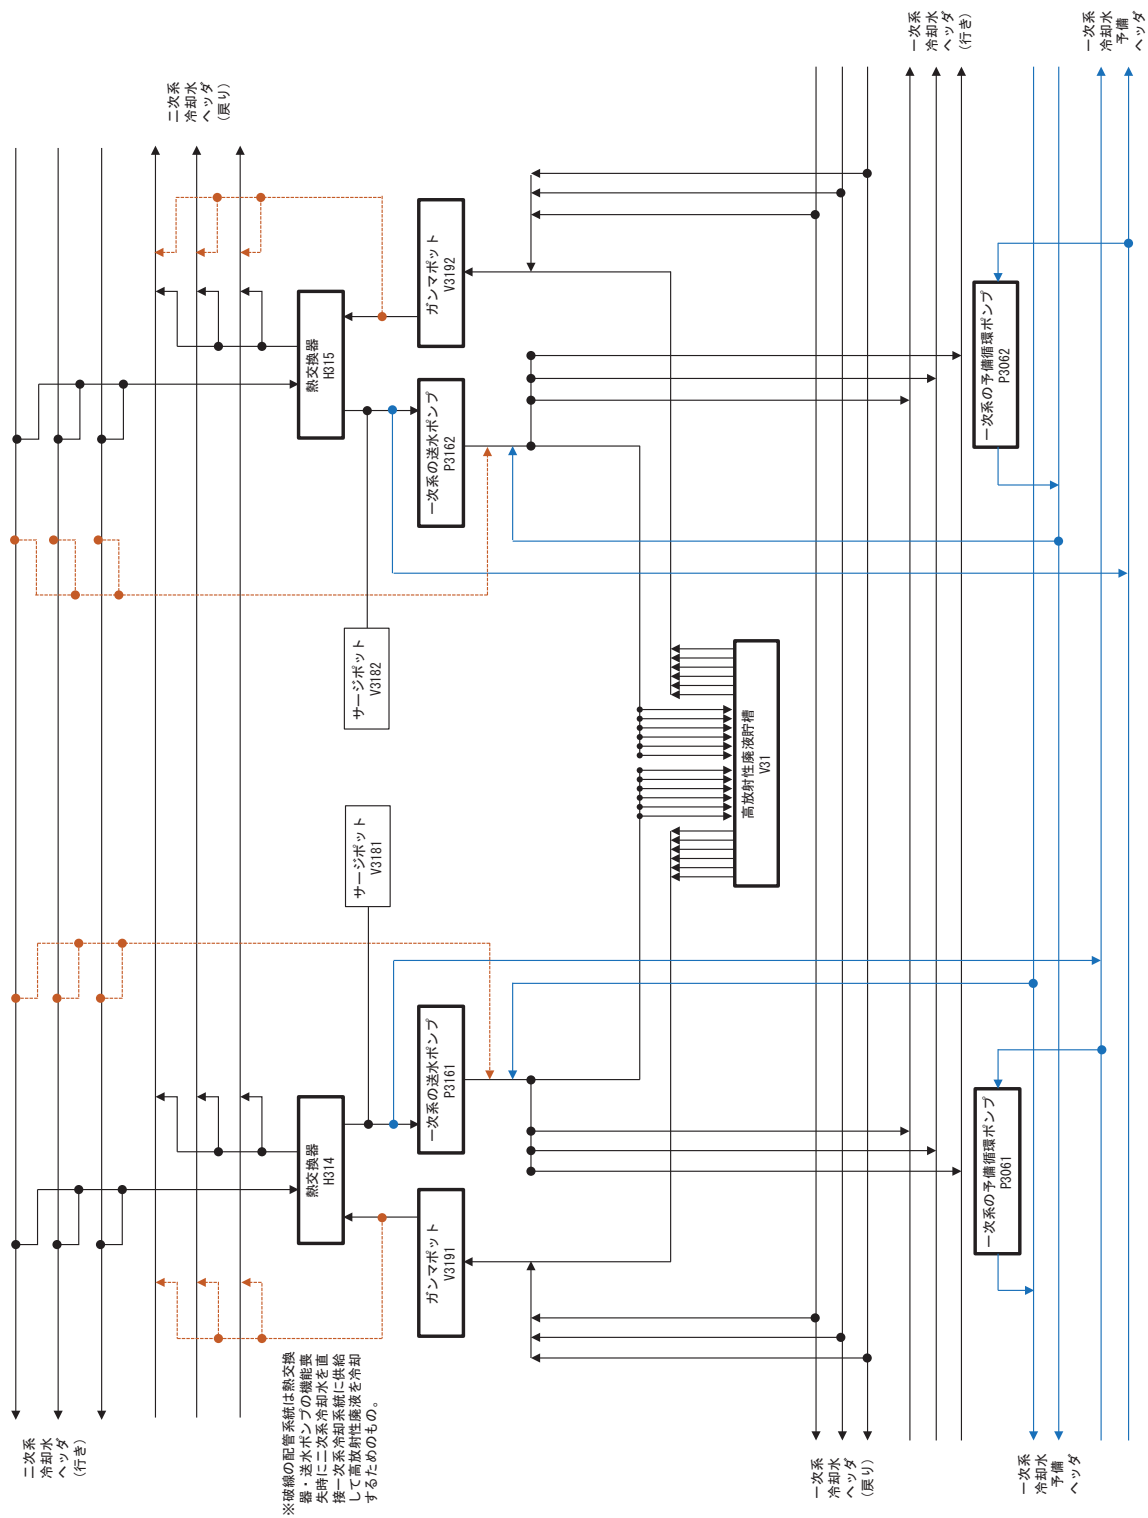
一次系冷却水ヘッダ(行き)

一次系冷却水予備ヘッダ

二次系冷却水ヘッダ(戻り)

ガンマポット V3192

熱交換器 H315

一次系の送水ポンプ P3162

一次系の予備循環ポンプ P3062

サージポット V3182

高放射性廃液貯槽 V31

サージポット V3181

一次系の送水ポンプ P3161

熱交換器 H314

一次系の予備循環ポンプ P3061

ガンマポット V3191

※破線の配管系統は熱交換器・送水ポンプの機能喪失時に二次系冷却水を直接一次系冷却系統に供給して高放射性廃液を冷却するためのもの。

二次系冷却水ヘッダ(行き)

一次系冷却水ヘッダ(戻り)

一次系冷却水予備ヘッダ